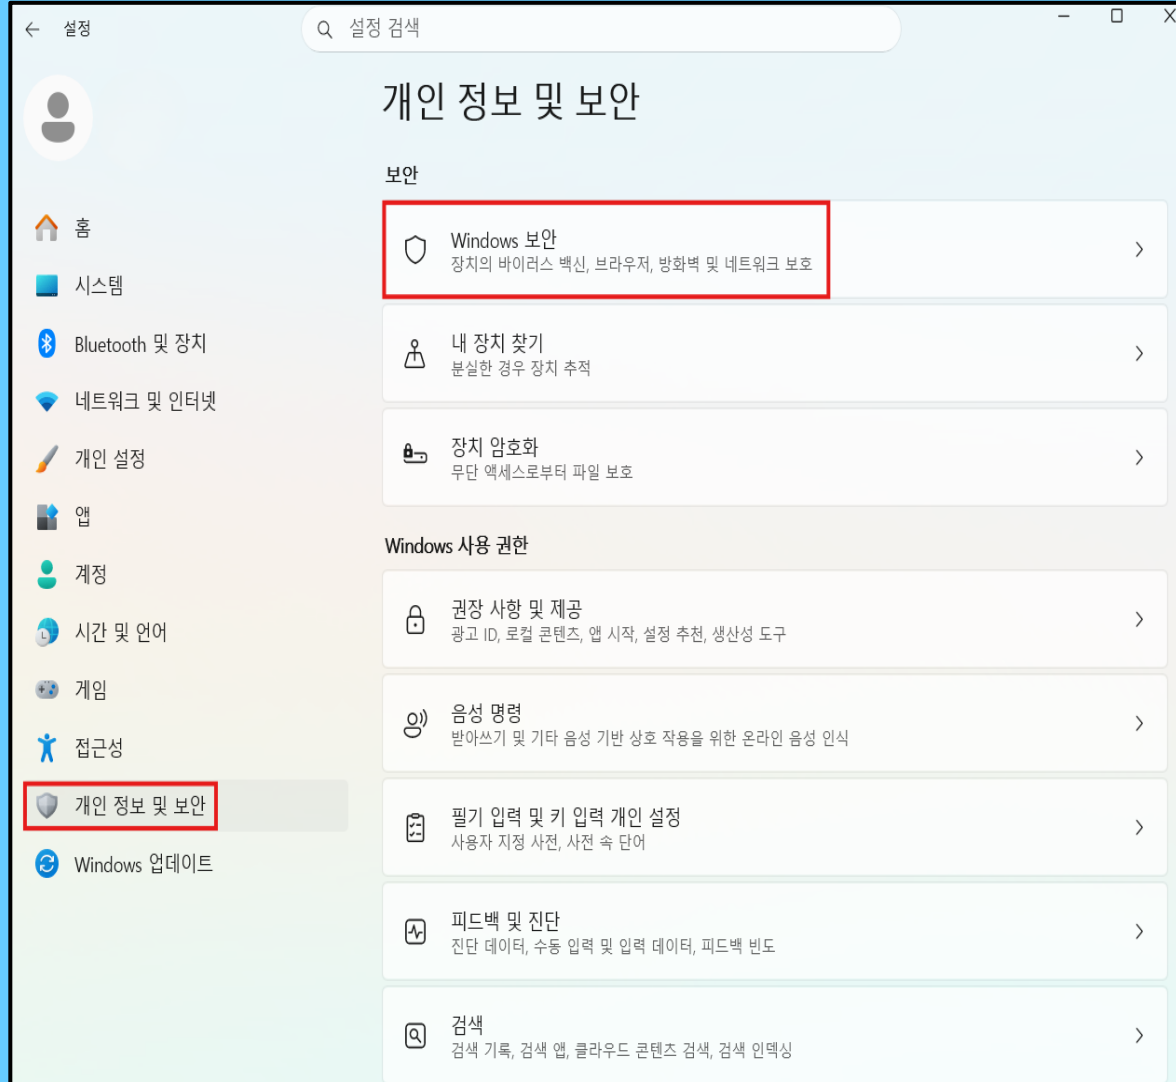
설정

설정 검색

개인 정보 및 보안

홈
시스템
Bluetooth 및 장치
네트워크 및 인터넷
개인 설정
앱
계정
시간 및 언어
게임
접근성
개인 정보 및 보안
Windows 업데이트

보안

Windows 보안
장치의 바이러스 백신, 브라우저, 방화벽 및 네트워크 보호

내 장치 찾기
분실한 경우 장치 추적

장치 암호화
무단 액세스로부터 파일 보호

Windows 사용 권한

권장 사항 및 제공
광고 ID, 로컬 콘텐츠, 앱 시작, 설정 추천, 생산성 도구

음성 명령
받아쓰기 및 기타 음성 기반 상호 작용을 위한 온라인 음성 인식

필기 입력 및 키 입력 개인 설정
사용자 지정 사전, 사전 속 단어

피드백 및 진단
진단 데이터, 수동 입력 및 입력 데이터, 피드백 빈도

검색
검색 기록, 검색 앱, 클라우드 콘텐츠 검색, 검색 인덱싱